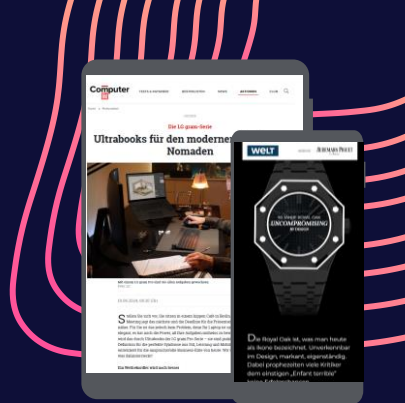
Computer BILD

Die LG gram-Serie

Ultrabooks für den modernen Nomaden

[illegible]

WELT

AUDEMARS PIGUET

UNCOMPROMISING IN DESIGN

Die Royal Oak ist, was man heute als Ikone bezeichnet. Unverkennbar im Design, markant, eigenständig. Dabei prophezeiten viele Kritiker dem einstigen „Enfant terrible"